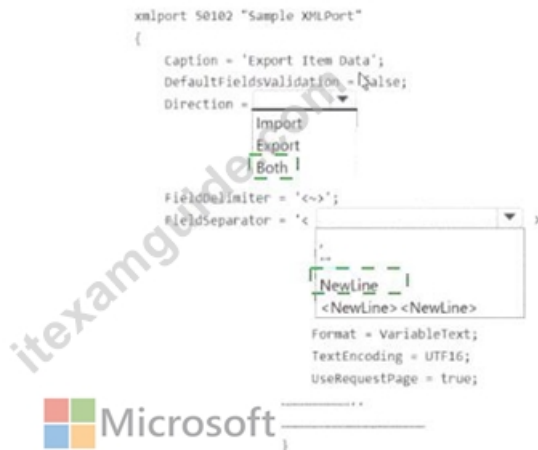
xmlport 50102 "Sample XMLPort"
{
Caption = 'Export Item Data';
DefaultFieldsValidation = false;
Direction =

Import
Export
Both

FieldDelimiter = '<~>';
FieldSeparator = '<

,
;
NewLine
<NewLine><NewLine>

Format = VariableText;
TextEncoding = UTF16;
UseRequestPage = true;

itexamguide.com

Microsoft
}